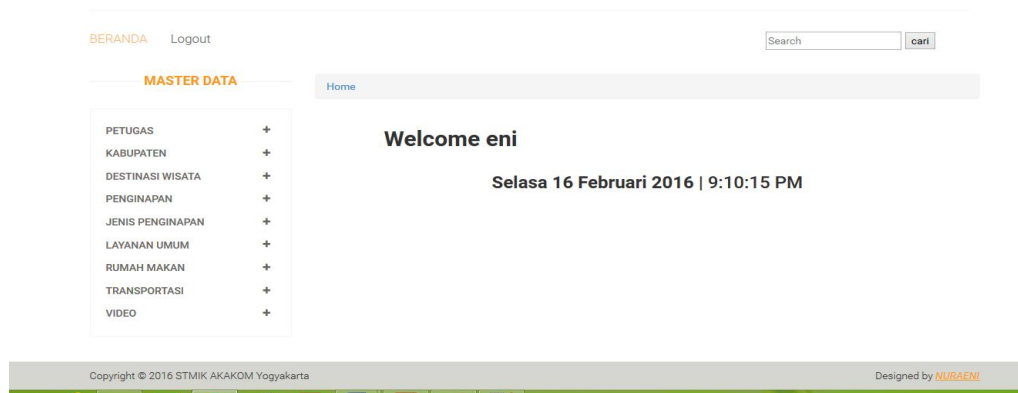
BERANDA Logout

Search cari

MASTER DATA

Home

PETUGAS +
KABUPATEN +
DESTINASI WISATA +
PENGINAPAN +
JENIS PENGINAPAN +
LAYANAN UMUM +
RUMAH MAKAN +
TRANSPORTASI +
VIDEO +

Welcome eni

Selasa 16 Februari 2016 | 9:10:15 PM

Copyright © 2016 STMIK AKAKOM Yogyakarta

Designed by NURAENI